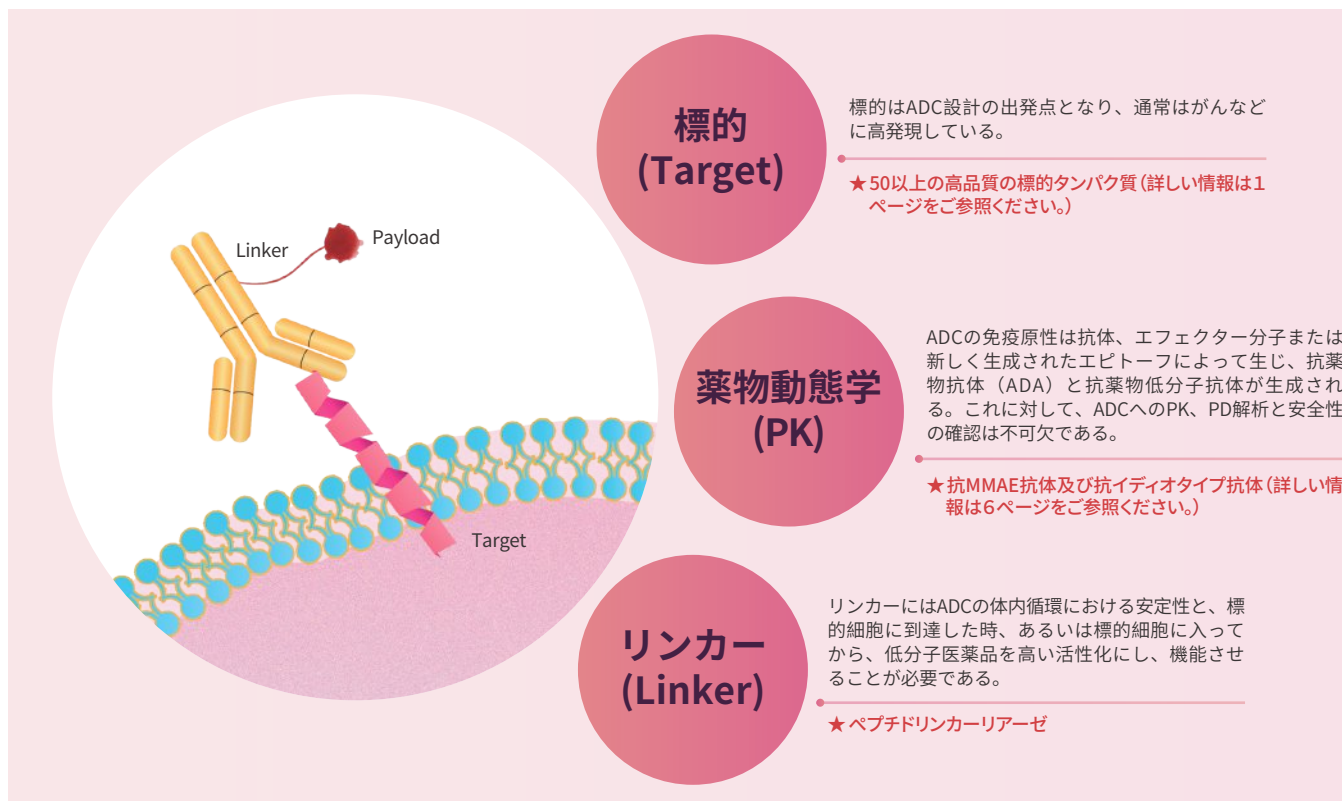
Linker

Payload

Target

標的
(Target)

標的はADC設計の出発点となり、通常はがんなどに高発現している。

★50以上の高品質の標的タンパク質（詳しい情報は1ページをご参照ください。）

薬物動態学
(PK)

ADCの免疫原性は抗体、エフェクター分子または新しく生成されたエピトーフによって生じ、抗薬物抗体（ADA）と抗薬物低分子抗体が生成される。これに対して、ADCへのPK、PD解析と安全性の確認は不可欠である。

★抗MMAE抗体及び抗イディオタイプ抗体（詳しい情報は6ページをご参照ください。）

リンカー
(Linker)

リンカーにはADCの体内循環における安定性と、標的細胞に到達した時、あるいは標的細胞に入ってから、低分子医薬品を高い活性化にし、機能させることが必要である。

★ペプチドリンカーリアーゼ